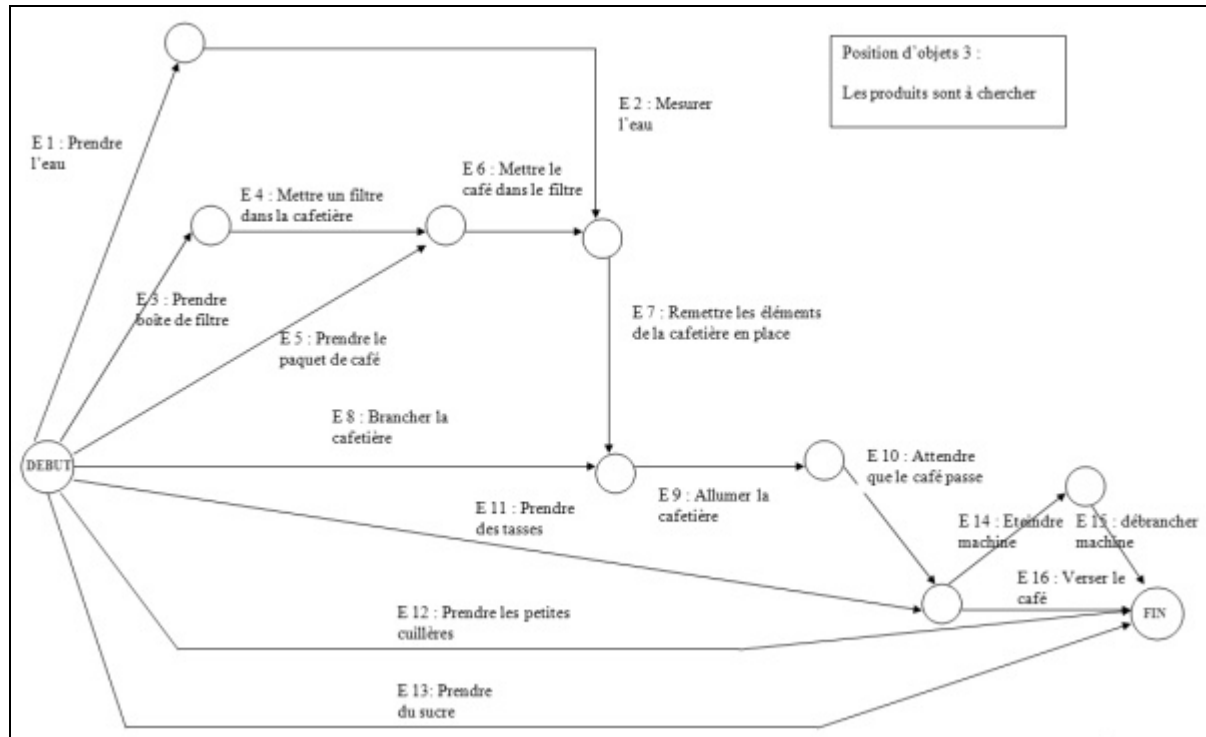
Position d'objets 3 :

Les produits sont à chercher

E 1 : Prendre l'eau

E 2 : Mesurer l'eau

E 4 : Mettre un filtre dans la cafetière

E 6 : Mettre le café dans le filtre

E 3 : Prendre boite de filtre

E 5 : Prendre le paquet de café

E 7 : Remettre les éléments de la cafetière en place

E 8 : Brancher la cafetière

DEBUT

E 10 : Attendre que le café passe

E 11 : Prendre des tasses

E 9 : Allumer la cafetière

E 14 : Eteindre machine

E 15 : débrancher machine

E 16 : Verser le café

E 12 : Prendre les petites cuillères

FIN

E 13: Prendre du sucre